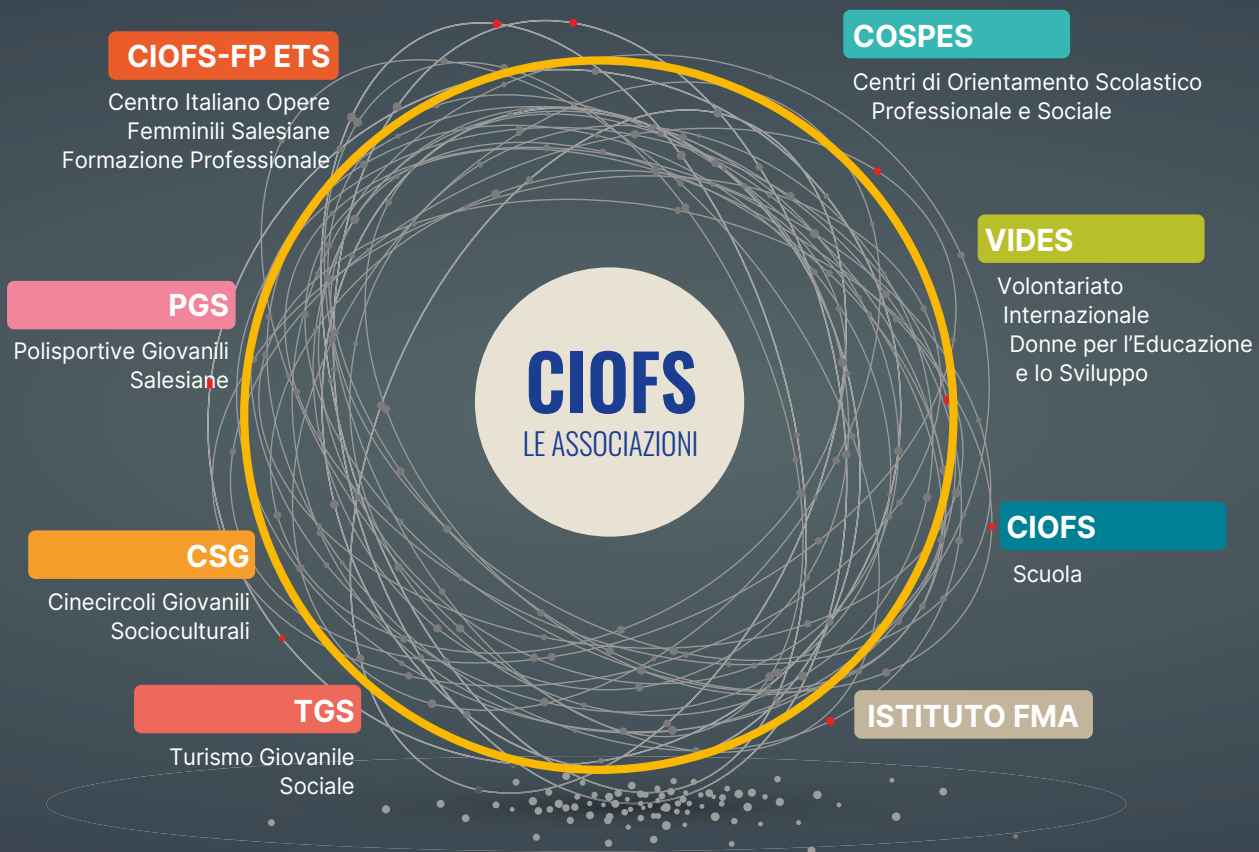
CIOFS-FP ETS

Centro Italiano Opere Femminili Salesiane Formazione Professionale

COSPES

Centri di Orientamento Scolastico Professionale e Sociale

VIDES

Volontariato Internazionale Donne per l'Educazione e lo Sviluppo

PGS

Polisportive Giovanili Salesiane

CIOFS
LE ASSOCIAZIONI

CIOFS

Scuola

CSG

Cinecircoli Giovanili Socioculturali

TGS

Turismo Giovanile Sociale

ISTITUTO FMA